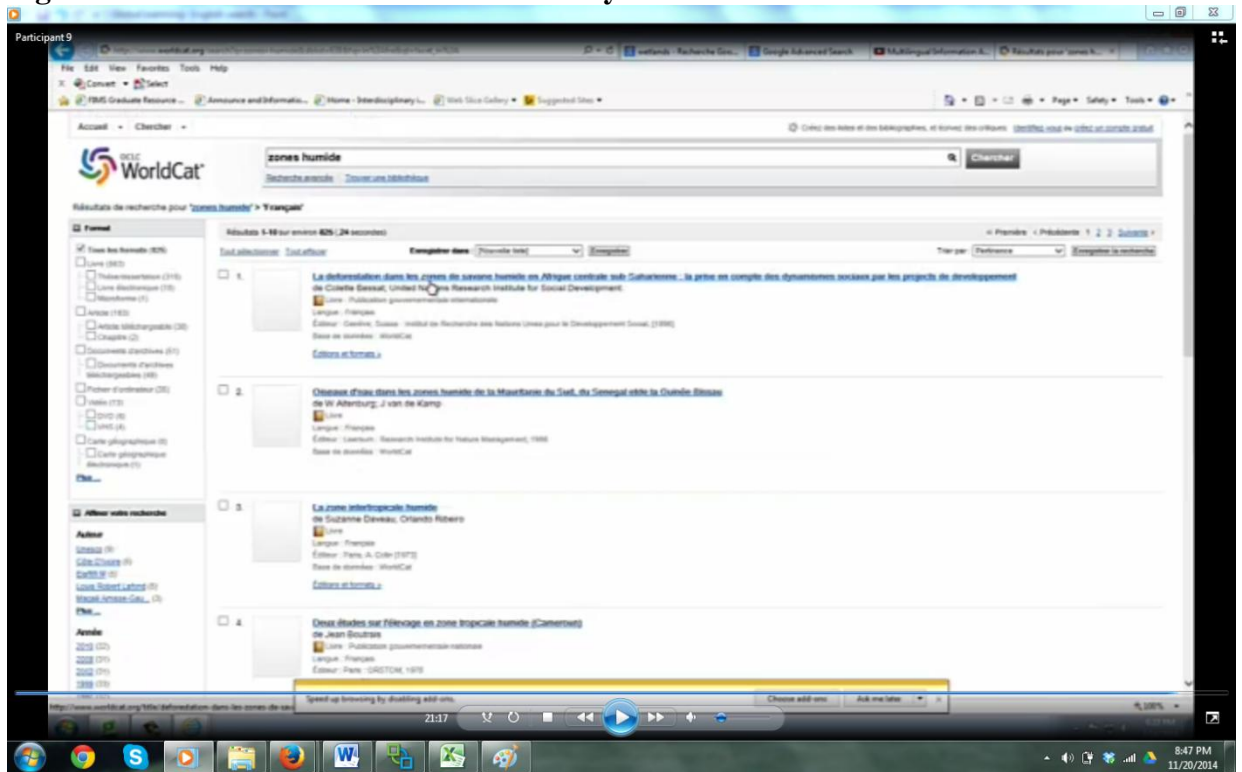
Participant 9

File Edit View Favorites Tools Help

Convert Select

Accueil Chercher

WorldCat

zones humide

Chercher

Recherche avancée Trouver une bibliothèque

Résultats de recherche pour 'zones humide' > 'Français'

Format

Tous les formats (825)

Livre (363)

Thèse/dissertation (319)

Livre électronique (19)

Microforme (1)

Article (183)

Article téléchargeable (30)

Chapitre (2)

Documents d'archives (61)

Documents d'archives téléchargeables (48)

Fichier d'ordinateur (26)

Vidéo (13)

DVD (8)

VHS (4)

Carte géographique (6)

Carte géographique électronique (1)

Plus...

Affiner votre recherche

Auteur

Unesco (9)

Côte D'Ivoire (6)

Daffé M (6)

Louis Robert Lafond (6)

Macaé Amose Gau... (3)

Plus...

Année

2010 (22)

2008 (31)

2002 (31)

1999 (33)

Résultats 1-10 sur environ 825 (.24 secondes)

Tout sélectionner Tout effacer

Enregistrer dans: [Nouvelle liste] Enregistrer

Trier par: Pertinence Enregistrer la recherche

« Première ‹ Précédente 1 2 3 Suivante ›

1. La deforestation dans les zones de savane humide en Afrique centrale sub Saharienne : la prise en compte des dynamismes sociaux par les projects de developpement
de Colette Bessat; United Nations Research Institute for Social Development.
Livre : Publication gouvernementale internationale
Langue : Français
Éditeur : Genève, Suisse : Institut de Recherche des Nations Unies pour le Développement Social, [1996]
Base de données : WorldCat
Éditions et formats »

2. Oiseaux d'eau dans les zones humide de la Mauritanie du Sud, du Senegal et de la Guinée Bissau
de W Altenburg; J van de Kamp
Livre
Langue : Français
Éditeur : Leersum : Research Institute for Nature Management, 1986
Base de données : WorldCat

3. La zone intertropicale humide
de Suzanne Daveau, Orlando Ribeiro
Livre
Langue : Français
Éditeur : Paris, A. Colin [1973]
Base de données : WorldCat
Éditions et formats »

4. Deux études sur l'élevage en zone tropicale humide (Cameroun)
de Jean Boutrais
Livre : Publication gouvernementale nationale
Langue : Français
Éditeur : Paris : ORSTOM, 1978

Speed up browsing by disabling add-ons.
Choose add-ons Ask me later

http://www.worldcat.org/title/deforestation-dans-les-zones-de-sav...

21:17

100%

8:47 PM
11/20/2014